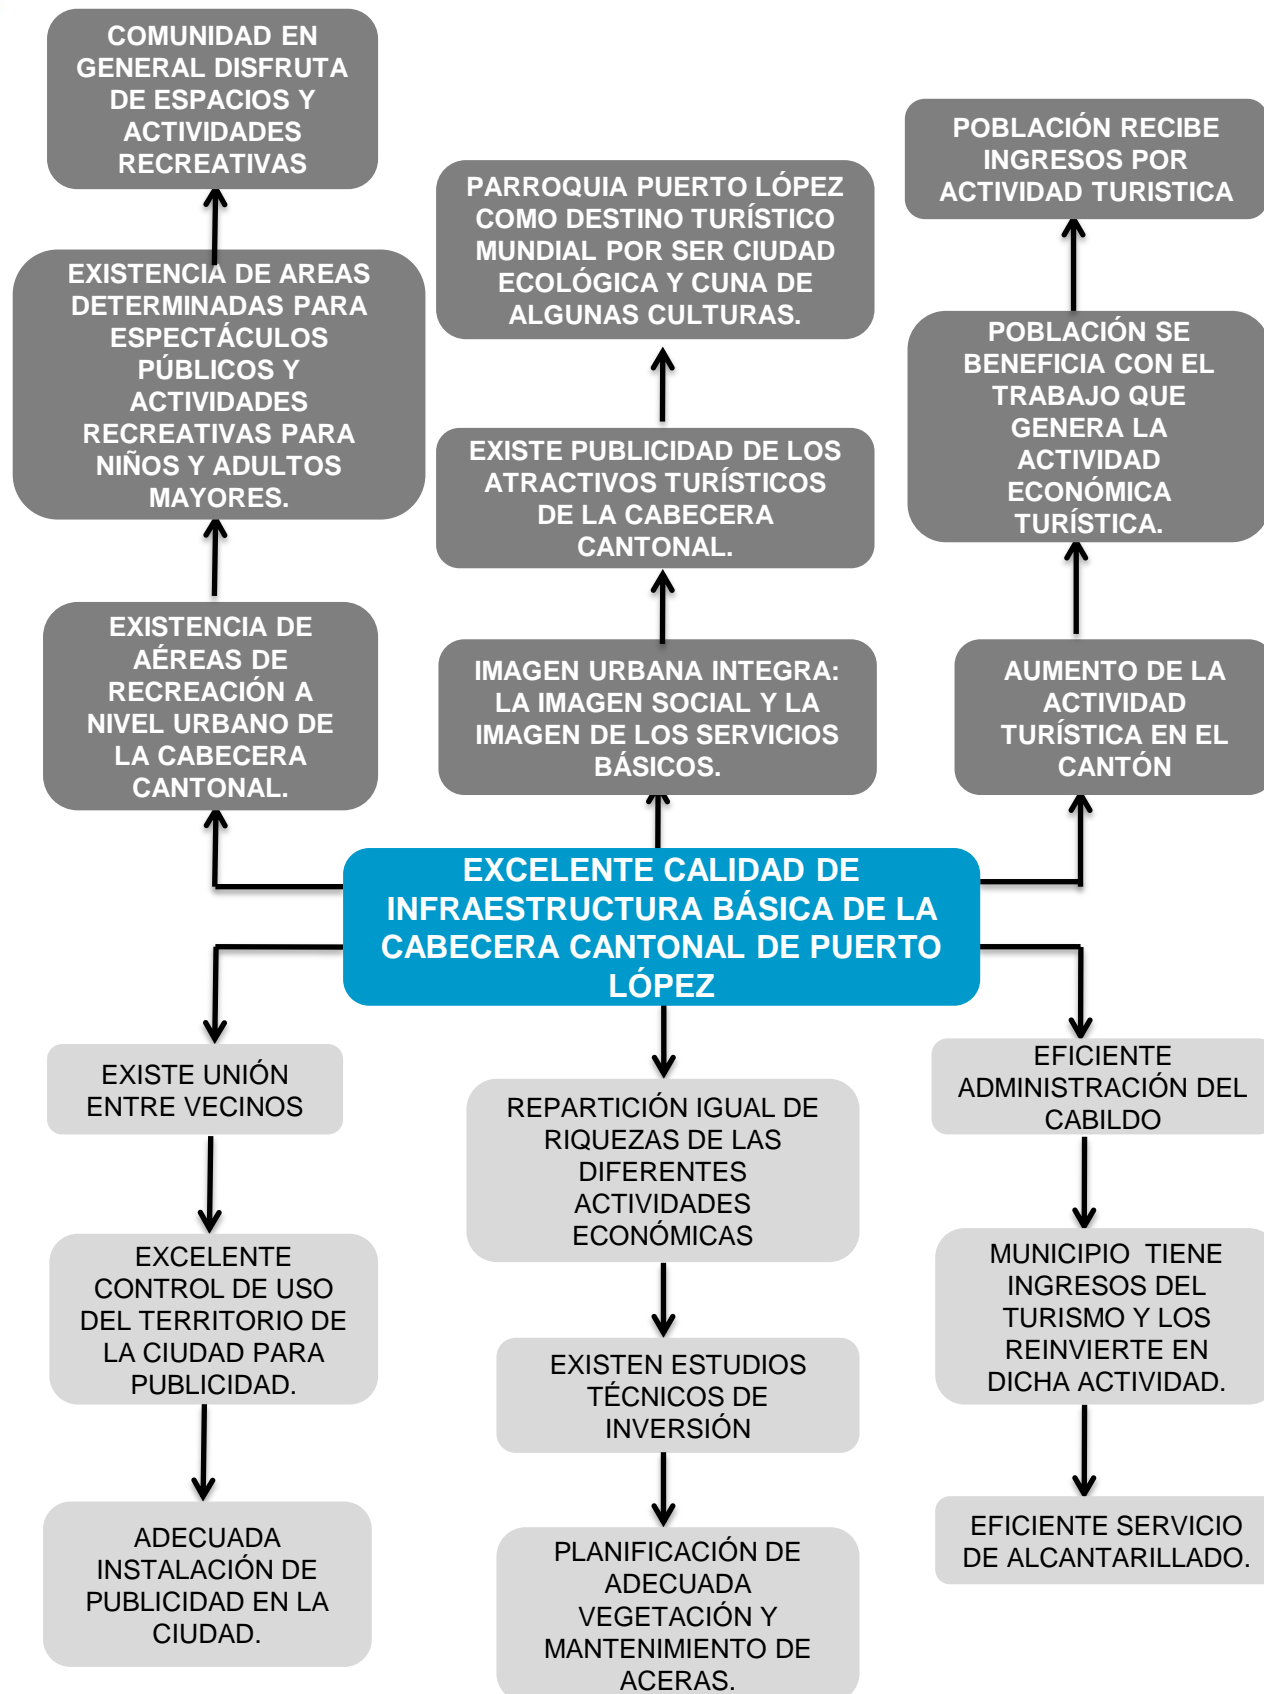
COMUNIDAD EN GENERAL DISFRUTA DE ESPACIOS Y ACTIVIDADES RECREATIVAS

EXISTENCIA DE AREAS DETERMINADAS PARA ESPECTÁCULOS PÚBLICOS Y ACTIVIDADES RECREATIVAS PARA NIÑOS Y ADULTOS MAYORES.

EXISTENCIA DE AÉREAS DE RECREACIÓN A NIVEL URBANO DE LA CABECERA CANTONAL.

PARROQUIA PUERTO LÓPEZ COMO DESTINO TURÍSTICO MUNDIAL POR SER CIUDAD ECOLÓGICA Y CUNA DE ALGUNAS CULTURAS.

EXISTE PUBLICIDAD DE LOS ATRACTIVOS TURÍSTICOS DE LA CABECERA CANTONAL.

IMAGEN URBANA INTEGRA: LA IMAGEN SOCIAL Y LA IMAGEN DE LOS SERVICIOS BÁSICOS.

POBLACIÓN RECIBE INGRESOS POR ACTIVIDAD TURISTICA

POBLACIÓN SE BENEFICIA CON EL TRABAJO QUE GENERA LA ACTIVIDAD ECONÓMICA TURÍSTICA.

AUMENTO DE LA ACTIVIDAD TURÍSTICA EN EL CANTÓN

EXCELENTE CALIDAD DE INFRAESTRUCTURA BÁSICA DE LA CABECERA CANTONAL DE PUERTO LÓPEZ

EXISTE UNIÓN ENTRE VECINOS

EXCELENTE CONTROL DE USO DEL TERRITORIO DE LA CIUDAD PARA PUBLICIDAD.

ADECUADA INSTALACIÓN DE PUBLICIDAD EN LA CIUDAD.

REPARTICIÓN IGUAL DE RIQUEZAS DE LAS DIFERENTES ACTIVIDADES ECONÓMICAS

EXISTEN ESTUDIOS TÉCNICOS DE INVERSIÓN

PLANIFICACIÓN DE ADECUADA VEGETACIÓN Y MANTENIMIENTO DE ACERAS.

EFICIENTE ADMINISTRACIÓN DEL CABILDO

MUNICIPIO TIENE INGRESOS DEL TURISMO Y LOS REINVIERTE EN DICHA ACTIVIDAD.

EFICIENTE SERVICIO DE ALCANTARILLADO.